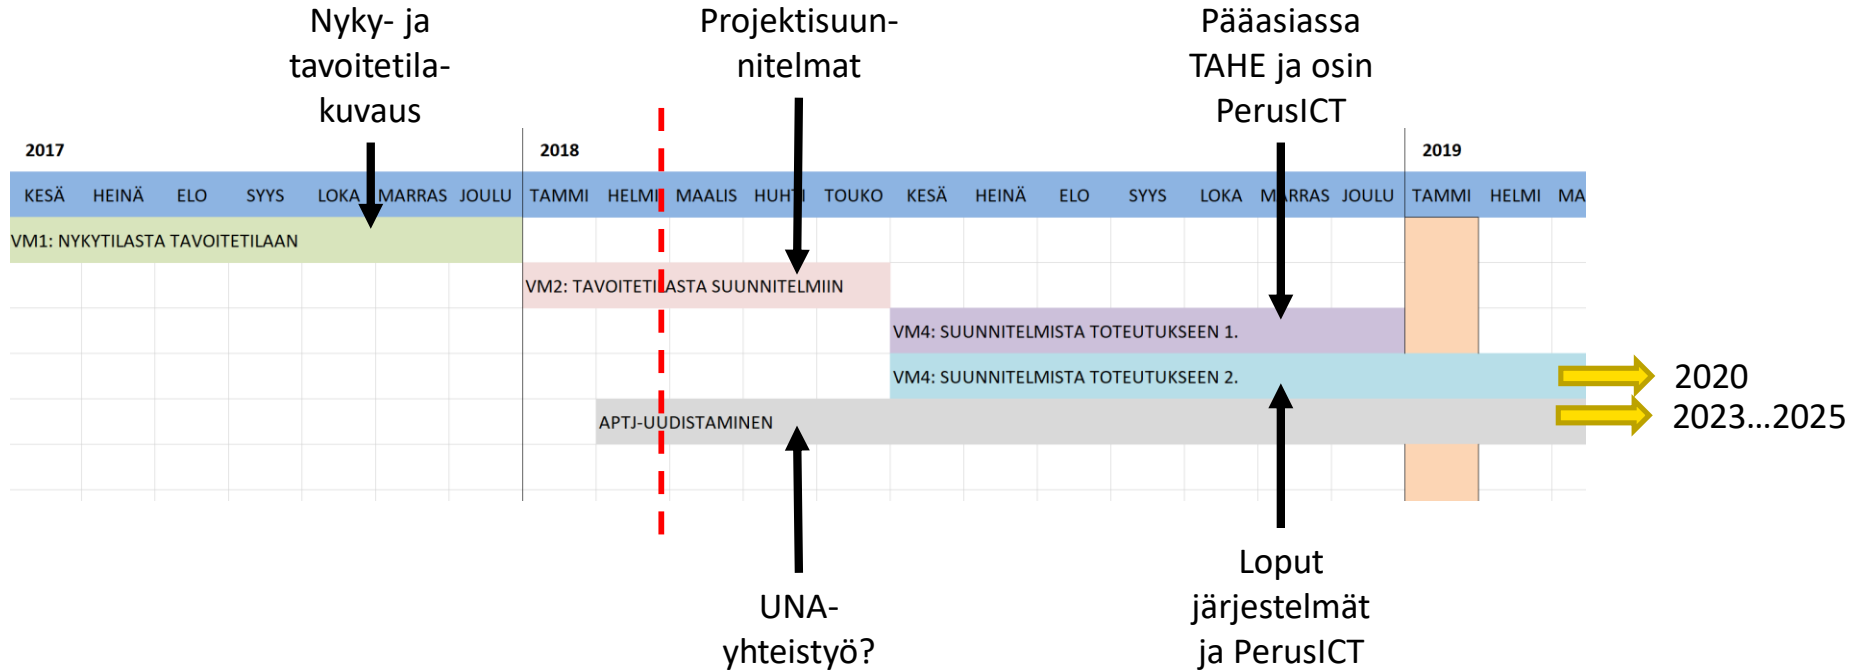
Nyky- ja tavoitetilakuvaus

Projektisuunnitelmat

Pääasiassa TAHE ja osin PerusICT

2017

2018

2019

| KESÄ | HEINÄ | ELO | SYYS | LOKA | MARRAS | JOULU | TAMMI | HELMI | MAALIS | HUHTI | TOUKO | KESÄ | HEINÄ | ELO | SYYS | LOKA | MARRAS | JOULU | TAMMI | HELMI | MA |
|---|---|---|---|---|---|---|---|---|---|---|---|---|---|---|---|---|---|---|---|---|---|

VM1: NYKYTILASTA TAVOITETILAAN

VM2: TAVOITETILASTA SUUNNITELMIIN

VM4: SUUNNITELMISTA TOTEUTUKSEEN 1.

VM4: SUUNNITELMISTA TOTEUTUKSEEN 2.

2020

APTJ-UUDISTAMINEN

2023…2025

UNA-yhteistyö?

Loput järjestelmät ja PerusICT